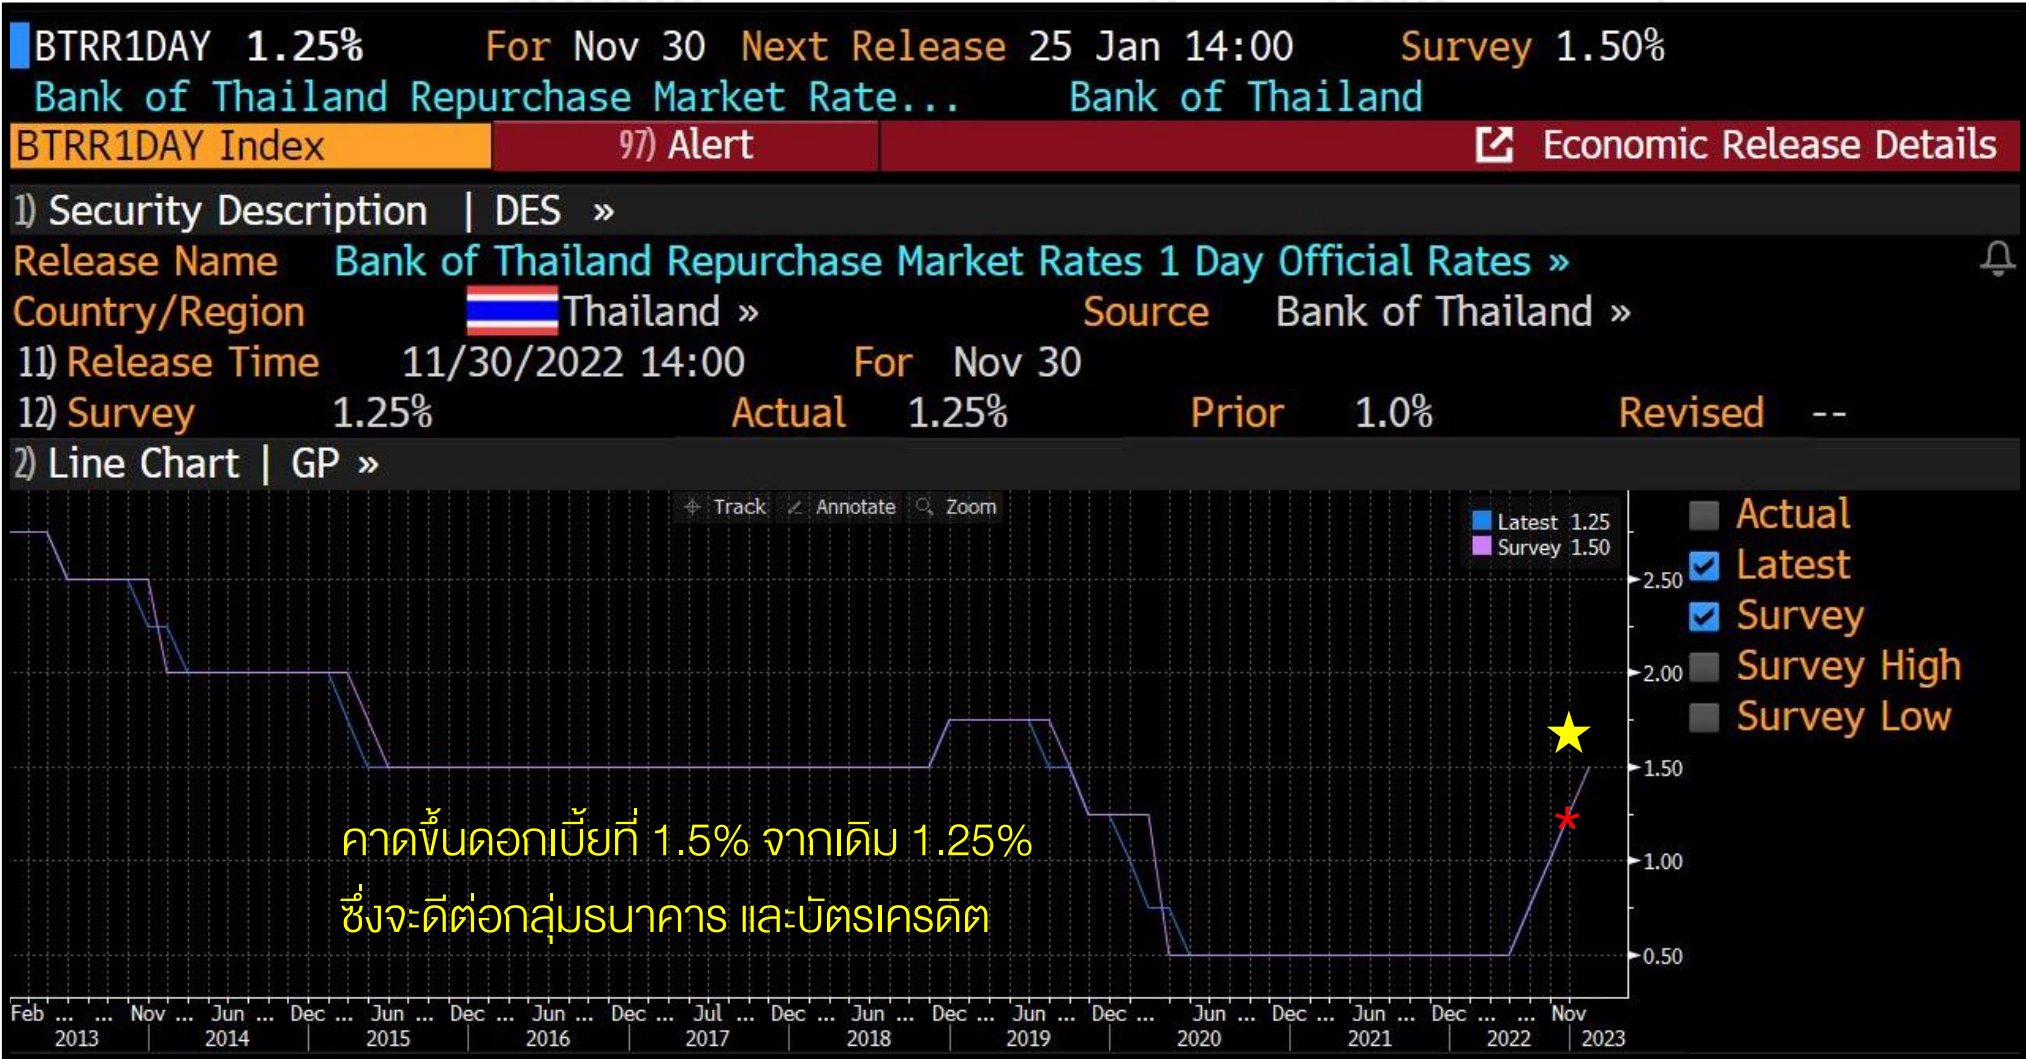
BTRR1DAY 1.25% For Nov 30 Next Release 25 Jan 14:00 Survey 1.50%
Bank of Thailand Repurchase Market Rate... Bank of Thailand

BTRR1DAY Index 97) Alert Economic Release Details

1) Security Description | DES »

Release Name Bank of Thailand Repurchase Market Rates 1 Day Official Rates »
Country/Region Thailand » Source Bank of Thailand »
11) Release Time 11/30/2022 14:00 For Nov 30
12) Survey 1.25% Actual 1.25% Prior 1.0% Revised --

2) Line Chart | GP »

Track Annotate Zoom

Latest 1.25
Survey 1.50

2.50
2.00
1.50
1.00
0.50

Actual
Latest
Survey
Survey High
Survey Low

คาดขึ้นดอกเบี้ยที่ 1.5% จากเดิม 1.25%
ซึ่งจะดีต่อกลุ่มธนาคาร และบัตรเครดิต

Feb ... ... Nov ... Jun ... Dec ... Jun ... Dec ... Jun ... Dec ... Jul ... Dec ... Jun ... Dec ... Jun ... Dec ... Jun ... Dec ... Jun ... Dec ... ... Nov
2013 2014 2015 2016 2017 2018 2019 2020 2021 2022 2023